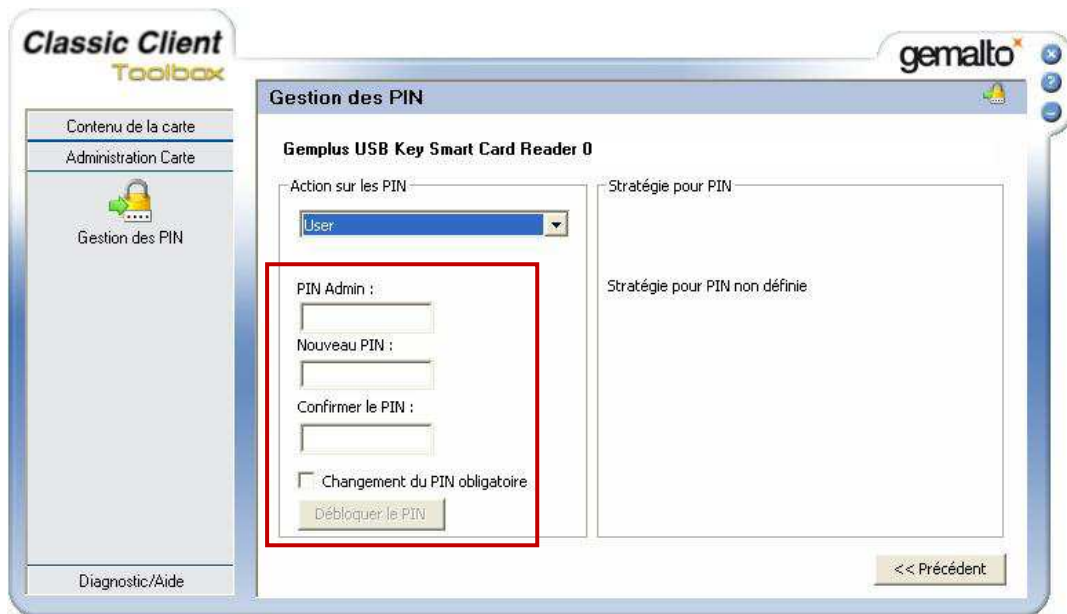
Classic Client
Toolbox

gemalto

Gestion des PIN

Contenu de la carte
Administration Carte
Gestion des PIN

Gemplus USB Key Smart Card Reader 0

Action sur les PIN

User

PIN Admin :

Nouveau PIN :

Confirmer le PIN :

Changement du PIN obligatoire

Débloquer le PIN

Stratégie pour PIN

Stratégie pour PIN non définie

Diagnostic/Aide

<< Précédent